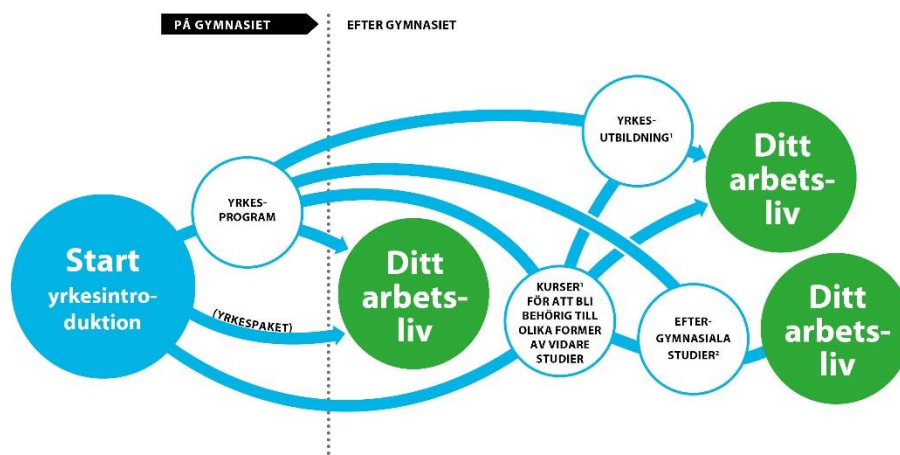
PÅ GYMNASIET

EFTER GYMNASIET

Start yrkesintroduktion

YRKES-PROGRAM

(YRKESPAKET)

Ditt arbetsliv

YRKES-UTBILDNING$^1$

Ditt arbetsliv

KURSER$^1$ FÖR ATT BLI BEHÖRIG TILL OLIKA FORMER AV VIDARE STUDIER

EFTER-GYMNASIALA STUDIER$^2$

Ditt arbetsliv